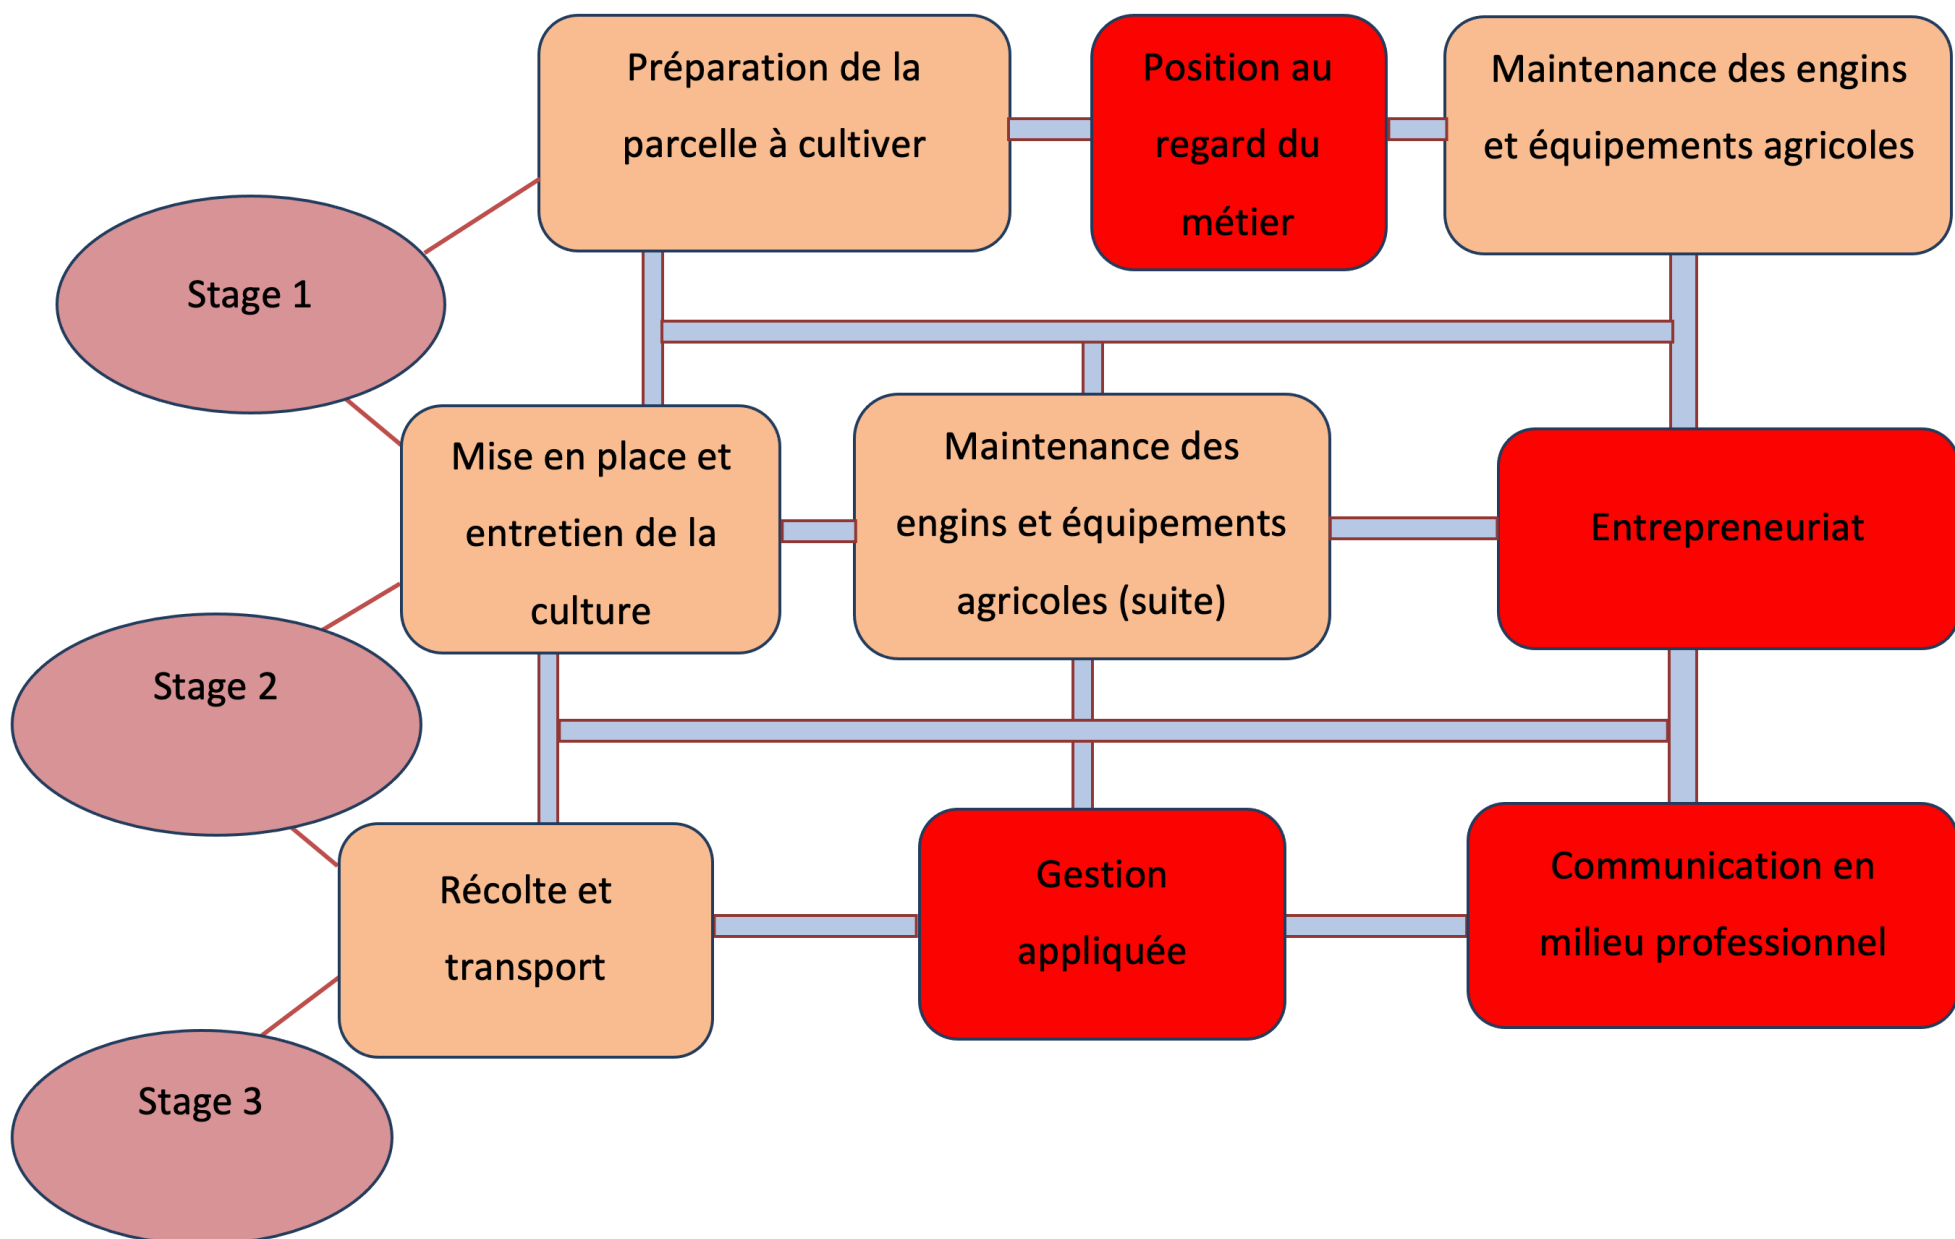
Préparation de la parcelle à cultiver

Position au regard du métier

Maintenance des engins et équipements agricoles

Stage 1

Mise en place et entretien de la culture

Maintenance des engins et équipements agricoles (suite)

Entrepreneuriat

Stage 2

Récolte et transport

Gestion appliquée

Communication en milieu professionnel

Stage 3